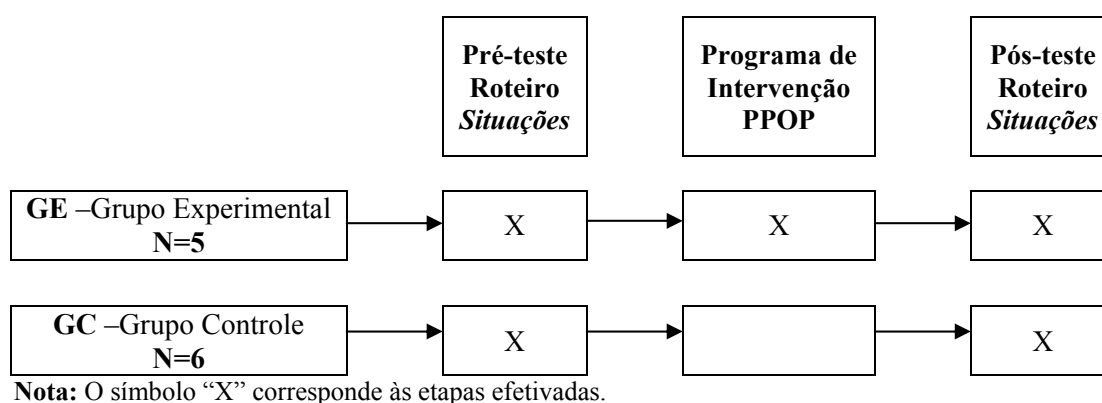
Pré-teste Roteiro *Situações*

Programa de Intervenção PPOP

Pós-teste Roteiro *Situações*

**GE** –Grupo Experimental **N=5**

X

X

X

**GC** –Grupo Controle **N=6**

X

X

**Nota:** O símbolo "X" corresponde às etapas efetivadas.